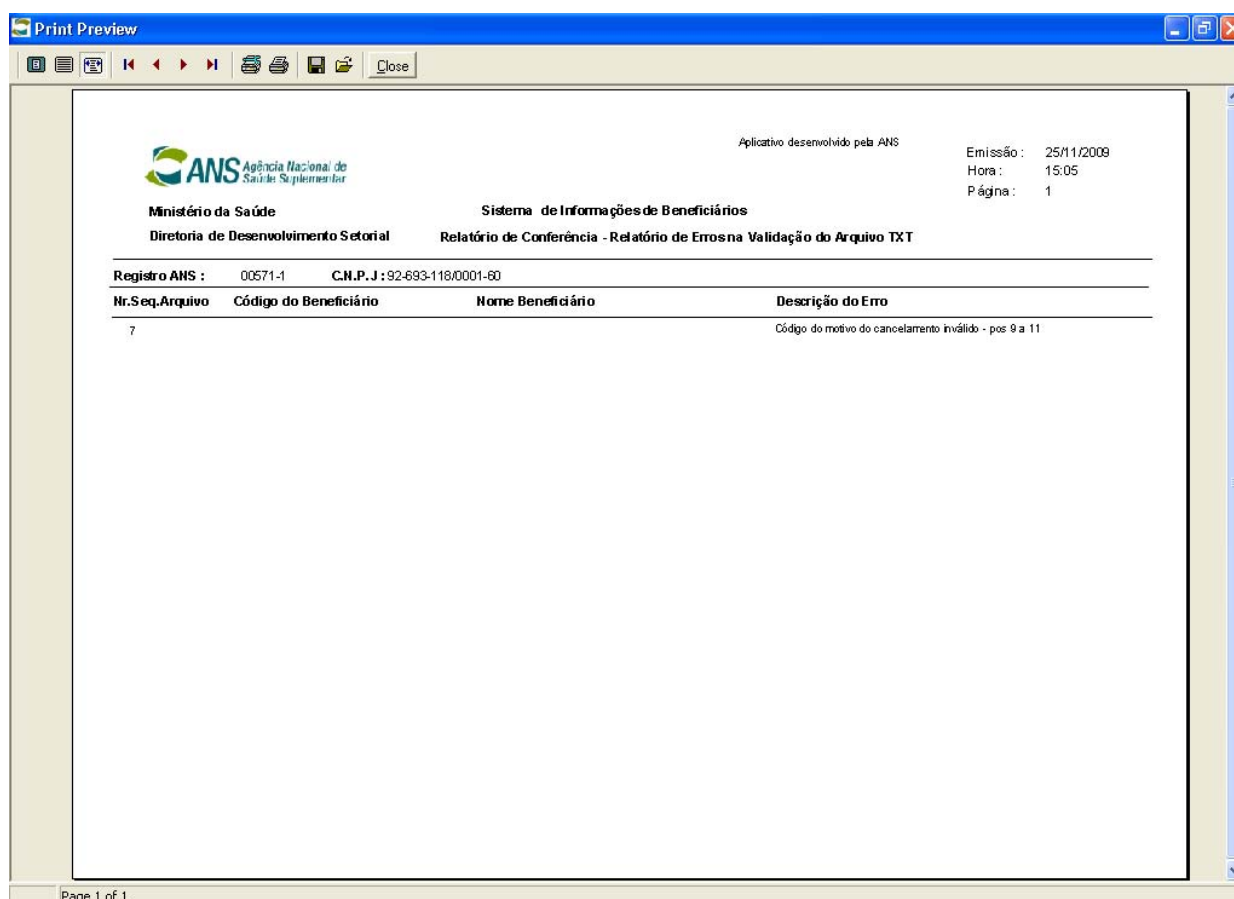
Print Preview

Close

Aplicativo desenvolvido pela ANS

ANS Agência Nacional de Saúde Suplementar

Emissão : 25/11/2009
Hora : 15:05
Página : 1

Ministério da Saúde
Sistema de Informações de Beneficiários

Diretoria de Desenvolvimento Setorial
Relatório de Conferência - Relatório de Erros na Validação do Arquivo TXT

Registro ANS : 00571-1 C.N.P.J : 92-693-118/0001-60

| Nr.Seq.Arquivo | Código do Beneficiário | Nome Beneficiário | Descrição do Erro |
|---|---|---|---|
| 7 | | | Código do motivo do cancelamento inválido - pos 9 a 11 |

Page 1 of 1